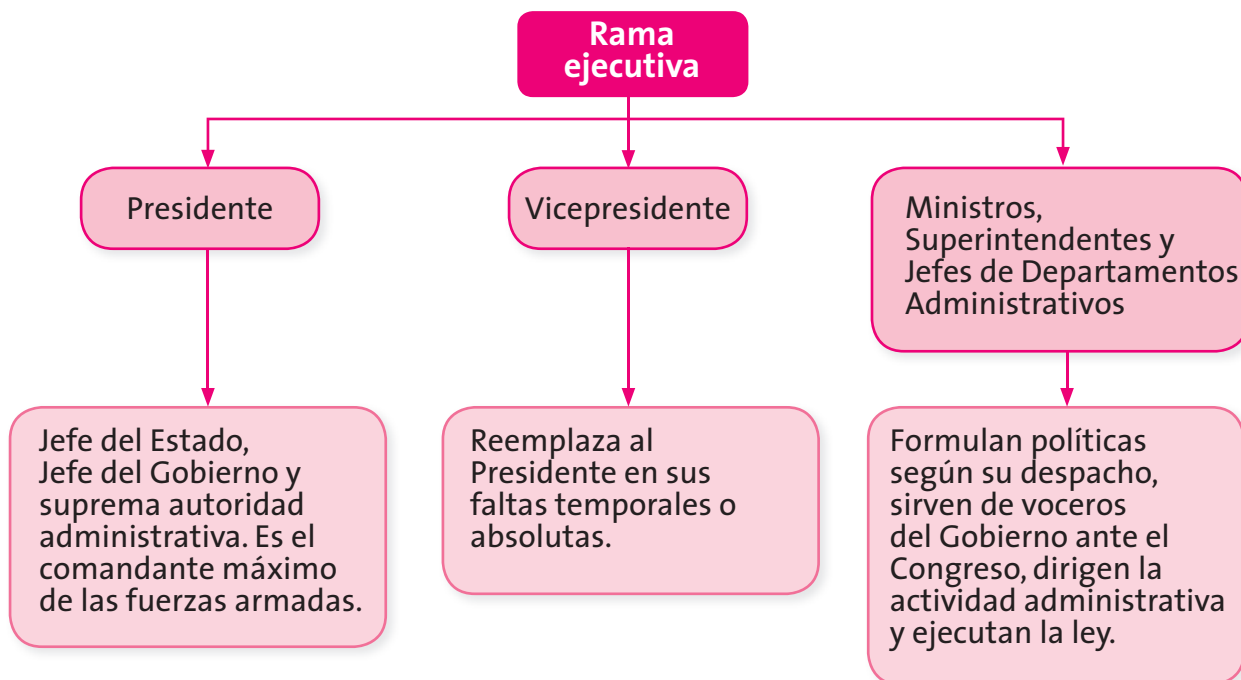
Rama ejecutiva

Presidente

Jefe del Estado, Jefe del Gobierno y suprema autoridad administrativa. Es el comandante máximo de las fuerzas armadas.

Vicepresidente

Reemplaza al Presidente en sus faltas temporales o absolutas.

Ministros, Superintendentes y Jefes de Departamentos Administrativos

Formulan políticas según su despacho, sirven de voceros del Gobierno ante el Congreso, dirigen la actividad administrativa y ejecutan la ley.